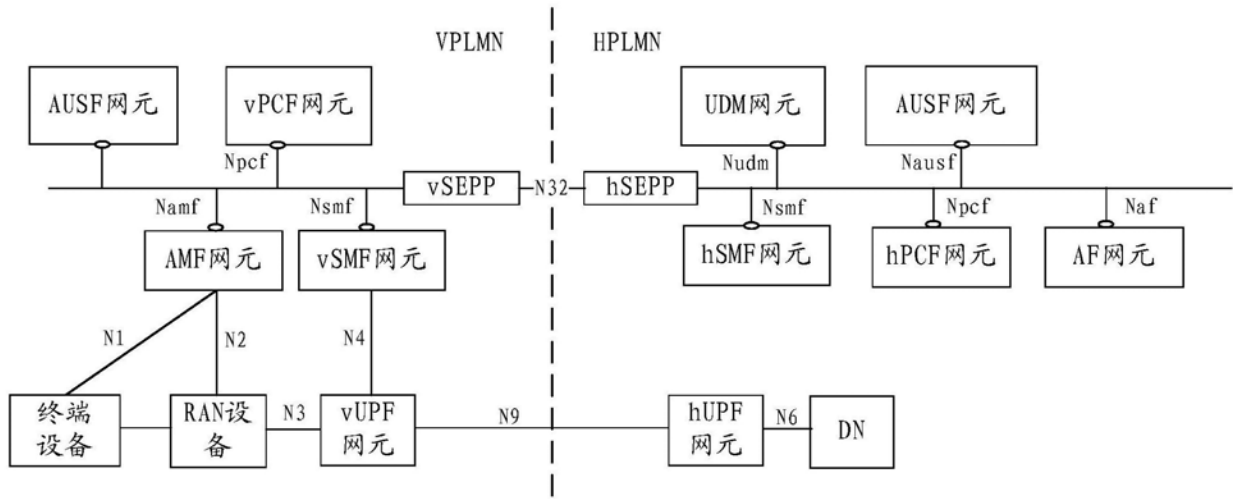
VPLMN

HPLMN

AUSF网元

vPCF网元

Npcf

UDM网元

AUSF网元

Nudm

Nausf

vSEPP

N32

hSEPP

Namf

Nsmf

Nsmf

Npcf

Naf

AMF网元

vSMF网元

hSMF网元

hPCF网元

AF网元

N1

N2

N4

终端设备

RAN设备

N3

vUPF网元

N9

hUPF网元

N6

DN